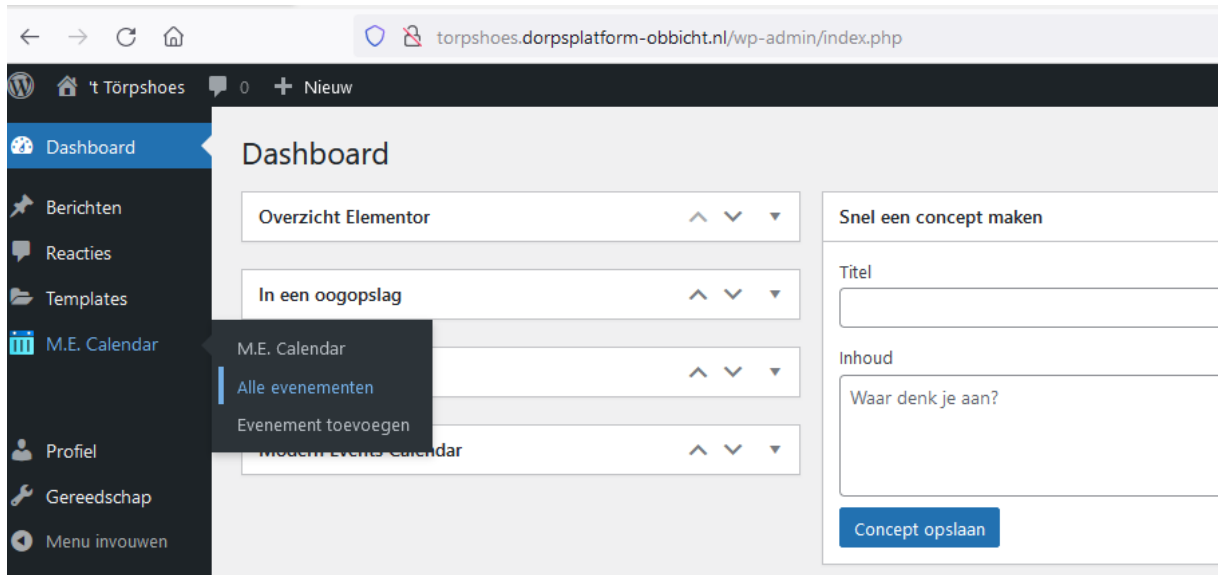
torpshoes.dorpsplatform-obbicht.nl/wp-admin/index.php

't Törpshoes 0 Nieuw

Dashboard

Berichten

Reacties

Templates

M.E. Calendar

Profiel

Gereedschap

Menu invouwen

M.E. Calendar

Alle evenementen

Evenement toevoegen

Dashboard

Overzicht Elementor

In een oogopslag

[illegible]

Modern Events Calendar

Snel een concept maken

Titel

Inhoud

Waar denk je aan?

Concept opslaan